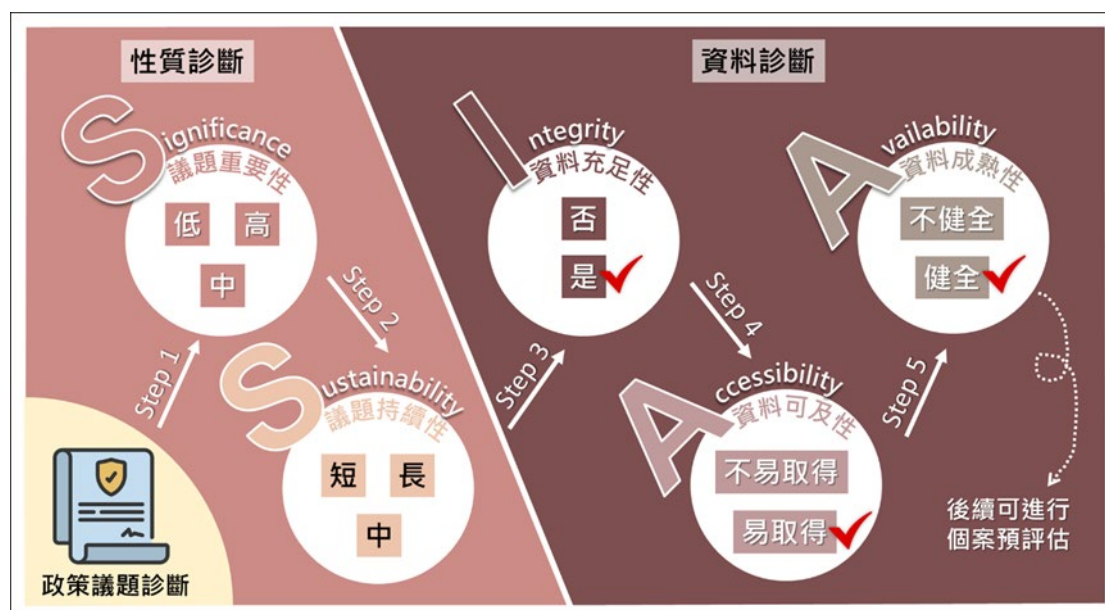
性質診斷

資料診斷

Significance
議題重要性
低 高
中

Step 1

Step 2

Sustainability
議題持續性
短 長
中

政策議題診斷

Step 3

Integrity
資料充足性
否
是

Step 4

Accessibility
資料可及性
不易取得
易取得

Step 5

Availability
資料成熟性
不健全
健全

後續可進行
個案預評估